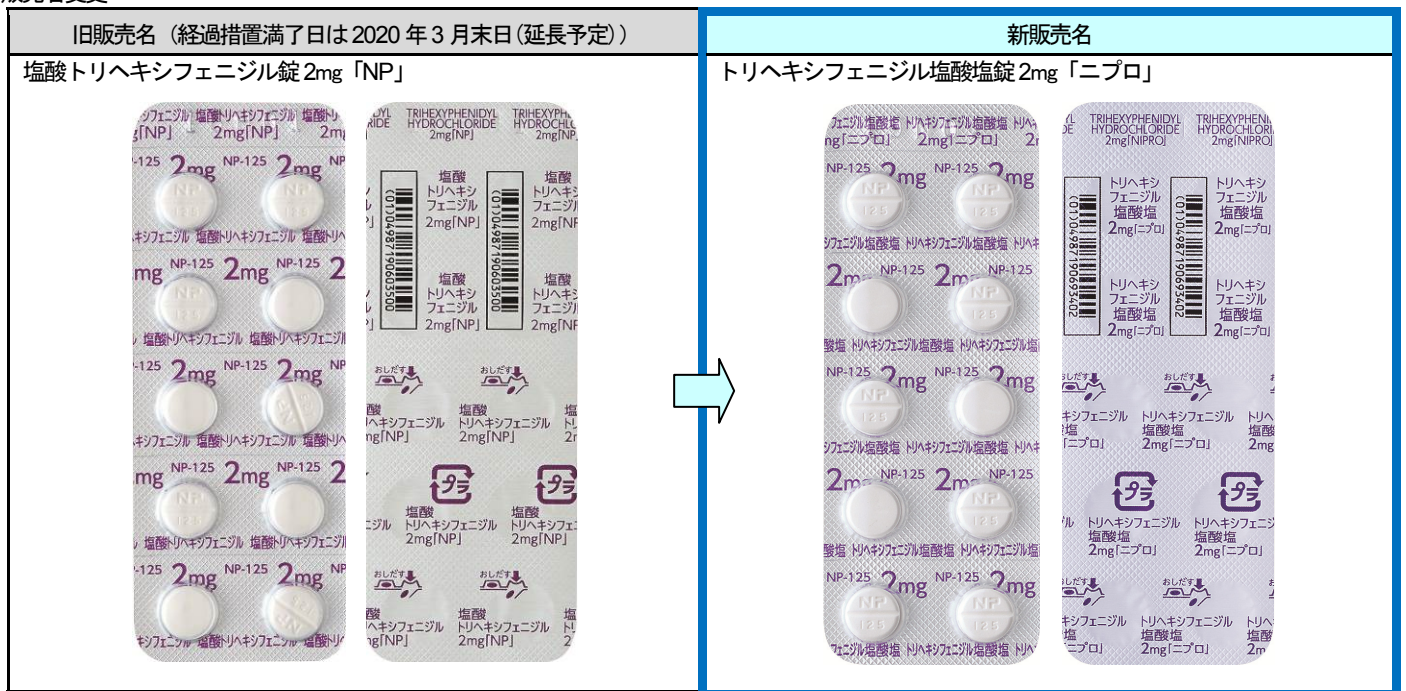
| 旧販売名（経過措置満了日は2020年3月末日(延長予定)） | 新販売名 |
|---|---|
| 塩酸トリヘキシフェニジル錠2mg「NP」 | トリヘキシフェニジル塩酸塩錠2mg「ニプロ」 |

フェニジル 塩酸トリヘキシフェニジル 塩酸トリ
2mg「NP」 2mg「NP」 2m
NP-125 2mg NP-125 2mg NP
NP 125
キシフェニジル 塩酸トリヘキシフェニジル 塩酸ト
2mg NP-125 2mg NP-125 2
ヘキシフェニジル 塩酸トリヘキシフェニジル
125 2mg NP-125 2mg
キシフェニジル 塩酸トリヘキシフェニジル 塩酸ト
mg NP-125 2mg NP-125 2
キシフェニジル 塩酸トリヘキシフェニジル 塩酸ト
125 2mg NP-125 2mg NP
キシフェニジル 塩酸トリヘキシフェニジル 塩酸ト

TRIHEXYPHENIDYL HYDROCHLORIDE 2mg「NP」 TRIHEXYPHENIDYL HYDROCHLORIDE 2mg「NP」
塩酸 トリヘキシ フェニジル 2mg「NP」
(01)04987190603500
塩酸 トリヘキシ フェニジル 2mg「NP」
(01)04987190603500
塩酸 トリヘキシ フェニジル 2mg「NP」
塩酸 トリヘキシ フェニジル 2mg「NP」
おしだす
おしだす
塩酸 トリヘキシフェニジル 2mg「NP」
塩酸 トリヘキシフェニジル 2mg「NP」
プラ
塩酸 トリヘキシフェニジル 2mg「NP」
塩酸 トリヘキシフェニジル 2mg「NP」
おしだす
おしだす
塩酸 トリヘキシフェニジル 2mg「NP」
塩酸 トリヘキシフェニジル 2mg「NP」

フェニジル塩酸塩 トリヘキシフェニジル塩酸塩 トリヘ
2mg「ニプロ」 2mg「ニプロ」 2
NP-125 2mg NP-125 2mg
NP 125
フェニジル塩酸塩 トリヘキシフェニジル塩酸塩 トリヘ
2mg NP-125 2mg NP-125
酸塩 トリヘキシフェニジル塩酸塩 トリヘキシフェニジル
NP-125 2mg NP-125 2mg
フェニジル塩酸塩 トリヘキシフェニジル塩酸塩 トリヘ
2mg NP-125 2mg NP-125
酸塩 トリヘキシフェニジル塩酸塩 トリヘキシフェニジル
NP-125 2mg NP-125 2mg
フェニジル塩酸塩 トリヘキシフェニジル塩酸塩 トリヘ

TRIHEXYPHENIDYL HYDROCHLORIDE 2mg「NIPRO」 TRIHEXYPHENIDYL HYDROCHLORIDE 2mg「NIPRO」
トリヘキシ フェニジル 塩酸塩 2mg「ニプロ」
(01)04987190693402
トリヘキシ フェニジル 塩酸塩 2mg「ニプロ」
(01)04987190693402
トリヘキシ フェニジル 塩酸塩 2mg「ニプロ」
トリヘキシ フェニジル 塩酸塩 2mg「ニプロ」
おしだす
おしだす
トリヘキシフェニジル 塩酸塩 2mg「ニプロ」
トリヘキシフェニジル 塩酸塩 2mg「ニプロ」
プラ
トリヘキシフェニジル 塩酸塩 2mg「ニプロ」
トリヘキシフェニジル 塩酸塩 2mg「ニプロ」
おしだす
おしだす
トリヘキシフェニジル 塩酸塩 2mg「ニプロ」
トリヘキシフェニジル 塩酸塩 2mg「ニプロ」